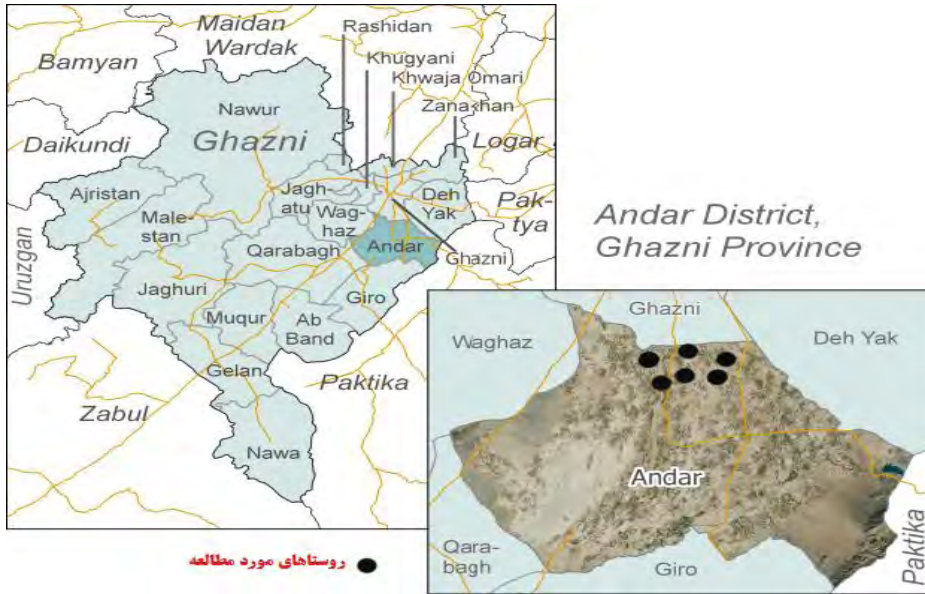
Maidan Wardak

Rashidan

Khugyani

Khwaja Omari

Zanakhan

Bamyan

Nawur

Ghazni

Daikundi

Logar

Ajristan

Jaghatu

Deh Yak

Paktya

Malestan

Waghaz

Uruzgan

Andar

Ghazni

Qarabagh

Jaghuri

Giro

Muqur

Ab Band

Gelan

Paktika

Zabul

Nawa

Andar District, Ghazni Province

Ghazni

Waghaz

Deh Yak

Andar

Qarabagh

Giro

Paktika

روستاهای مورد مطالعه